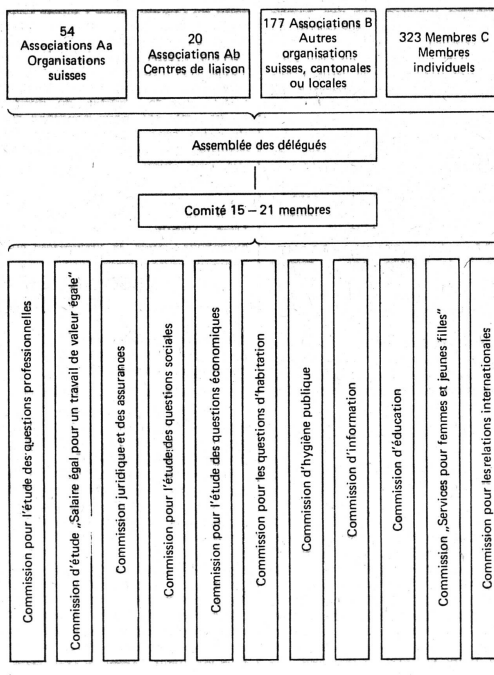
54
Associations Aa
Organisations suisses

20
Associations Ab
Centres de liaison

177 Associations B
Autres organisations suisses, cantonales ou locales

323 Membres C
Membres individuels

Assemblée des délégués

Comité 15 – 21 membres

Commission pour l'étude des questions professionnelles

Commission d'étude „Salaire égal pour un travail de valeur égale"

Commission juridique et des assurances

Commission pour l'étude des questions sociales

Commission pour l'étude des questions économiques

Commission pour les questions d'habitation

Commission d'hygiène publique

Commission d'information

Commission d'éducation

Commission „Services pour femmes et jeunes filles"

Commission pour les relations internationales